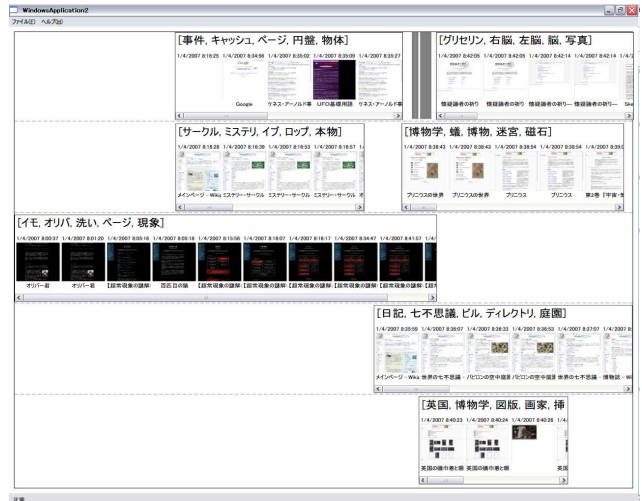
WindowsApplication2
ファイル(F) ヘルプ(H)

[事件, キャッシュ, ページ, 円盤, 物体]
1/4/2007 8:26:25 1/4/2007 8:34:56 1/4/2007 8:35:02 1/4/2007 8:35:09 1/4/2007 8:35:27
Google ケネス・アーノルド事 UFO基礎用語 ケネス・アーノルド事

[グリセリン, 右脳, 左脳, 脳, 写真]
1/4/2007 8:42:05 1/4/2007 8:42:05 1/4/2007 8:42:14 1/4/2007 8:42:14
催眠論者の祈り 催眠論者の祈り 催眠論者の祈り… 催眠論者の祈り… Ske

[サークル, ミステリ, イブ, ロップ, 本物]
1/4/2007 8:26:28 1/4/2007 8:26:39 1/4/2007 8:26:53 1/4/2007 8:26:57
メインページ - Wiki ミステリー・サークル ミステリー・サークル ミステリー・サークル

[博物学, 蟻, 博物, 迷宮, 磁石]
1/4/2007 8:38:43 1/4/2007 8:38:43 1/4/2007 8:38:54 1/4/2007 8:38:54 1/4/2007 8:39:0
プリニウスの世界 プリニウスの世界 プリニウス プリニウス 第2巻「宇宙・

[イモ, オリバ, 洗い, ページ, 現象]
1/4/2007 8:00:37 1/4/2007 8:01:20 1/4/2007 8:05:18 1/4/2007 8:05:18 1/4/2007 8:15:58 1/4/2007 8:16:07 1/4/2007 8:16:17 1/4/2007 8:34:47 1/4/2007 8:41:57
オリバー君 オリバー君 【超常現象の謎解 百匹目の猿 【超常現象の謎解 【超常現象の謎解 【超常現象の謎解 【超常現象の謎解 【超常現象の謎解

[日記, 七不思議, ピル, ディレクトリ, 庭園]
1/4/2007 8:35:59 1/4/2007 8:36:07 1/4/2007 8:36:33 1/4/2007 8:36:53 1/4/2007 8:37:07 1/4/2007
メインページ - Wiki 世界の七不思議 - バビロンの空中庭園 バビロンの空中庭園 世界の七不思議 - 博物誌 - Wiki

[英国, 博物学, 図版, 画家, 挿
1/4/2007 8:40:23 1/4/2007 8:40:24 1/4/2007 8:40:26
英国の植物書と植 英国の植物書と植

準備